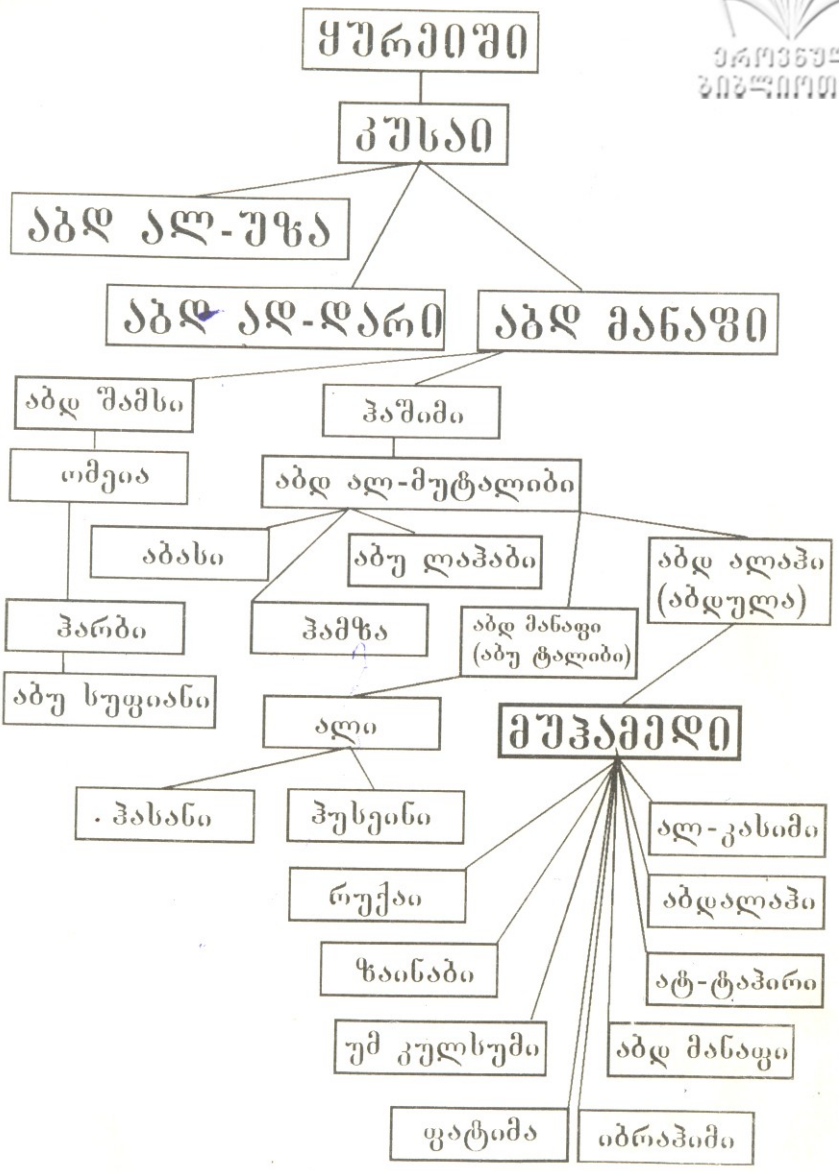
ყურეიში

კუსაი

აბდ ალ-უზა

აბდ ად-დარი

აბდ მანაფი

აბდ შამსი

ჰაშიმი

ომეია

აბდ ალ-მუტალიბი

აბასი

აბუ ლაჰაბი

აბდ ალაჰი (აბდულა)

ჰარბი

ჰამზა

აბდ მანაფი (აბუ ტალიბი)

აბუ სუფიანი

ალი

მუჰამედი

. ჰასანი

ჰუსეინი

ალ-კასიმი

რუქაი

აბდალაჰი

ზაინაბი

ატ-ტაჰირი

უმ კულსუმი

აბდ მანაფი

ფატიმა

იბრაჰიმი

ეროვნული ბიბლიოთ